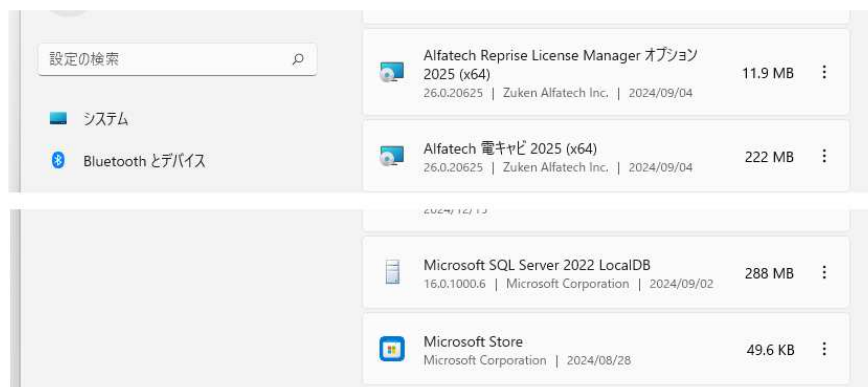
設定の検索

システム

Bluetooth とデバイス

Alfatech Reprise License Manager オプション 2025 (x64)
26.0.20625 | Zuken Alfatech Inc. | 2024/09/04
11.9 MB

Alfatech 電キャビ 2025 (x64)
26.0.20625 | Zuken Alfatech Inc. | 2024/09/04
222 MB

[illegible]

Microsoft SQL Server 2022 LocalDB
16.0.1000.6 | Microsoft Corporation | 2024/09/02
288 MB

Microsoft Store
Microsoft Corporation | 2024/08/28
49.6 KB